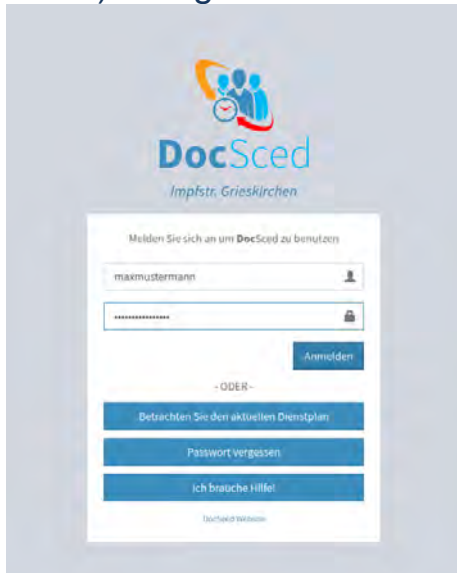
DocSced
Impfstr. Grieskirchen

Melden Sie sich an um DocSced zu benutzen

maxmustermann

Anmelden

- ODER -

Betrachten Sie den aktuellen Dienstplan

Passwort vergessen

Ich brauche Hilfe!

DocSced Website